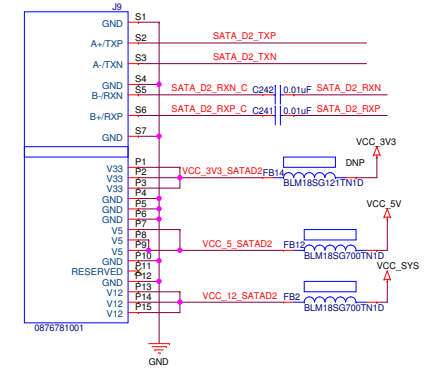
J9

GND S1
A+/TXP S2 SATA_D2_TXP
A-/TXN S3 SATA_D2_TXN
GND S4
B-/RXN S5 SATA_D2_RXN_C C242 0.01uF SATA_D2_RXN
B+/RXP S6 SATA_D2_RXP_C C241 0.01uF SATA_D2_RXP
GND S7

V33 P1
V33 P2 VCC_3V3_SATAD2 FB14 DNP VCC_3V3
V33 P3 BLM18SG121TN1D
GND P4
GND P5
GND P6
V5 P7
V5 P8 VCC_5V
V5 P9 VCC_5_SATAD2 FB12
GND P10 BLM18SG700TN1D
RESERVED P11 VCC_SYS
GND P12
V12 P13
V12 P14 VCC_12_SATAD2 FB2
V12 P15 BLM18SG700TN1D

0876781001

GND